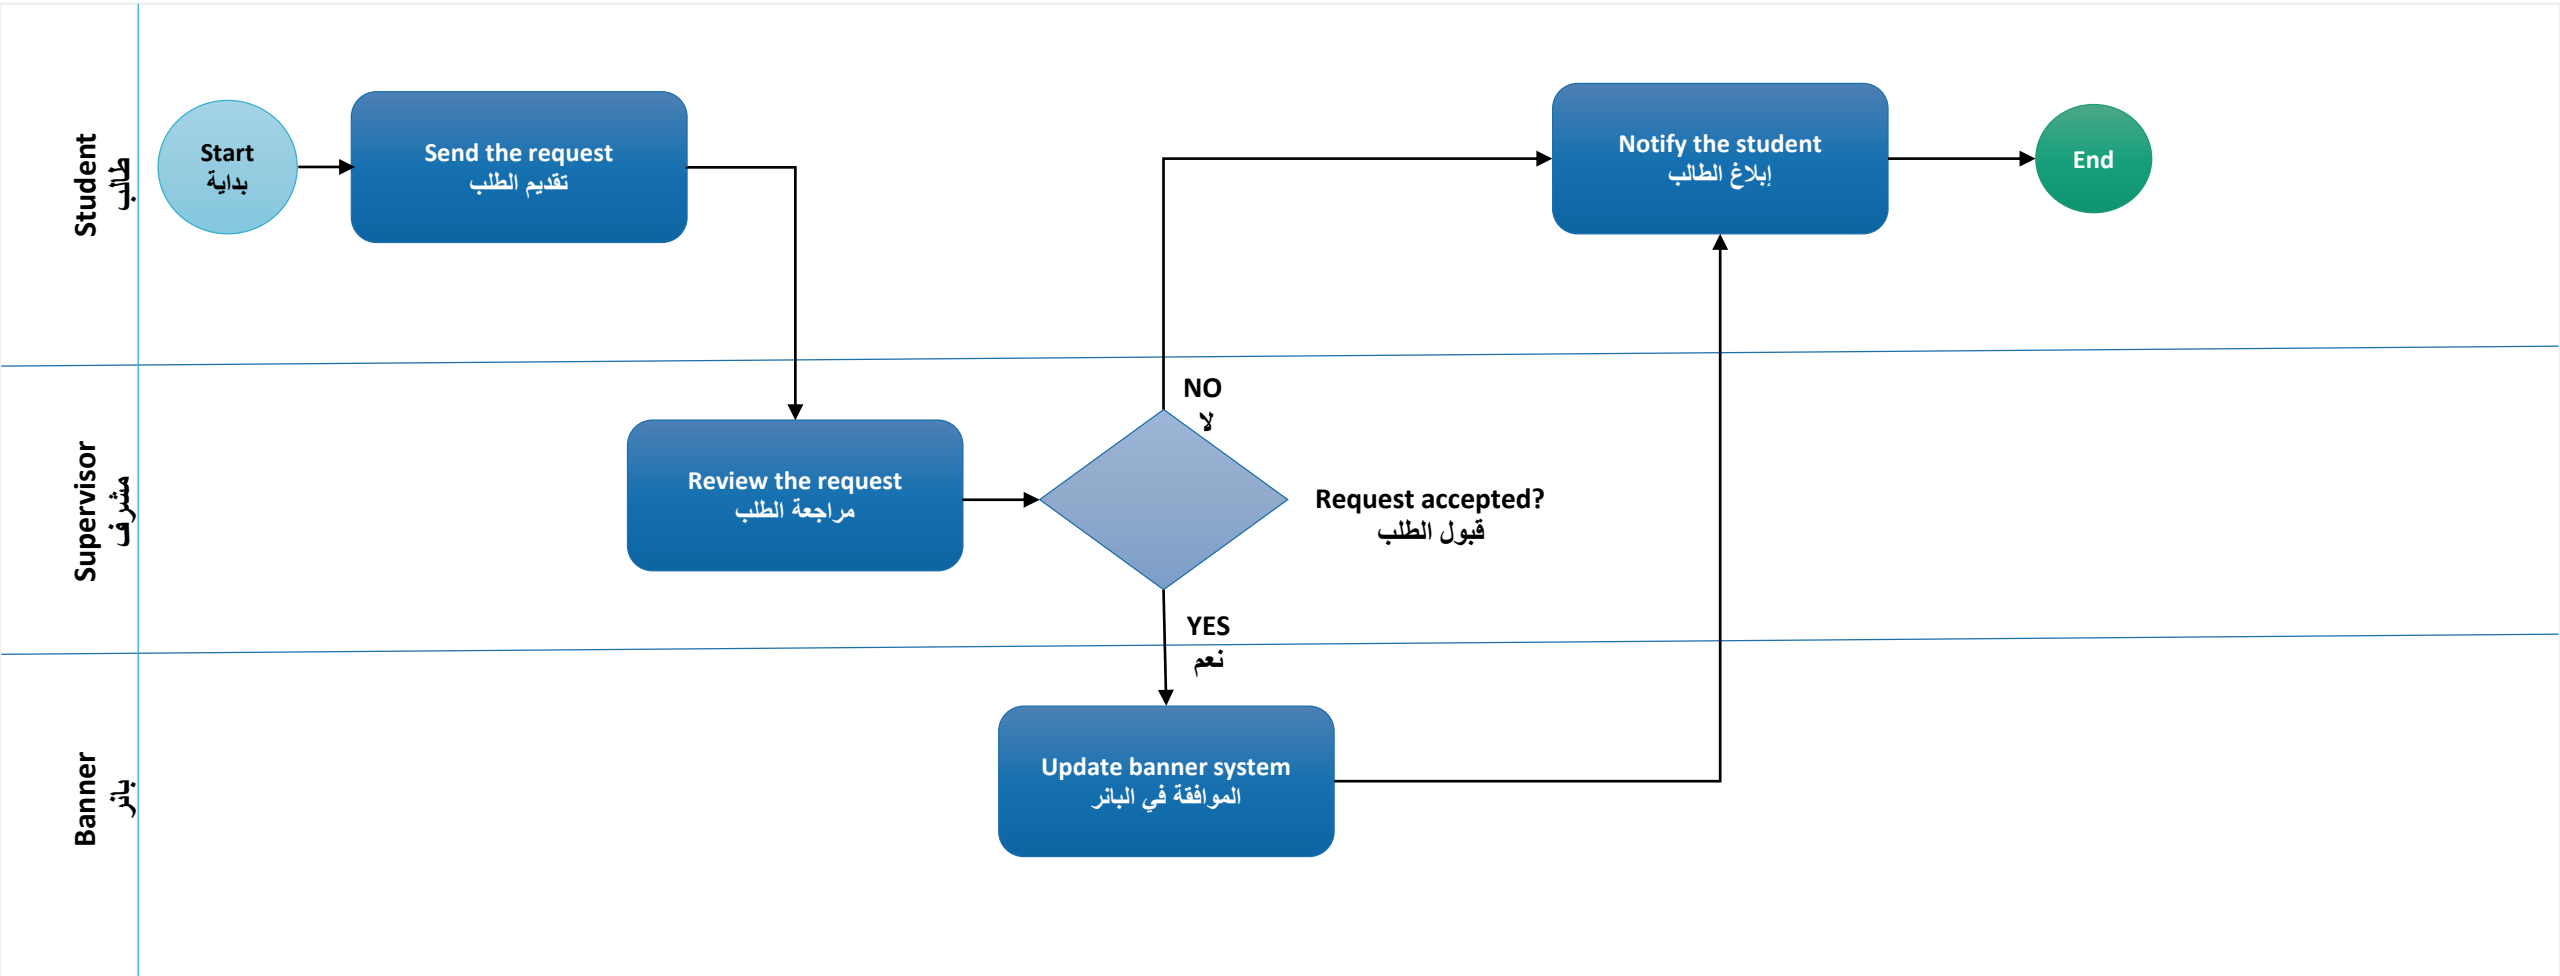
Student
طالب

Start
بداية

Send the request
تقديم الطلب

Notify the student
إبلاغ الطالب

End

Supervisor
مشرف

Review the request
مراجعة الطلب

NO
لا

Request accepted?
قبول الطلب

YES
نعم

Banner
بانر

Update banner system
الموافقة في البانر